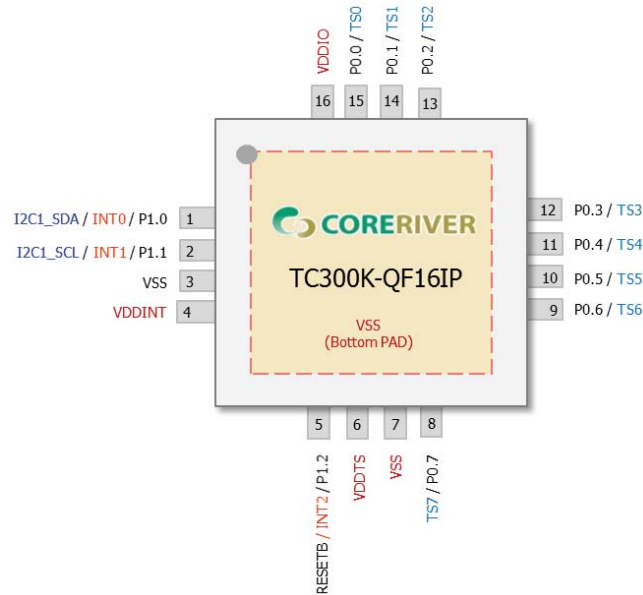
VDDIO
P0.0 / TS0
P0.1 / TS1
P0.2 / TS2
16
15
14
13

I2C1_SDA / INT0 / P1.0
1
I2C1_SCL / INT1 / P1.1
2
VSS
3
VDDINT
4

CORERIVER
TC300K-QF16IP
VSS
(Bottom PAD)

12
P0.3 / TS3
11
P0.4 / TS4
10
P0.5 / TS5
9
P0.6 / TS6

5
6
7
8
RESETB / INT2 / P1.2
VDDTS
VSS
TS7 / P0.7